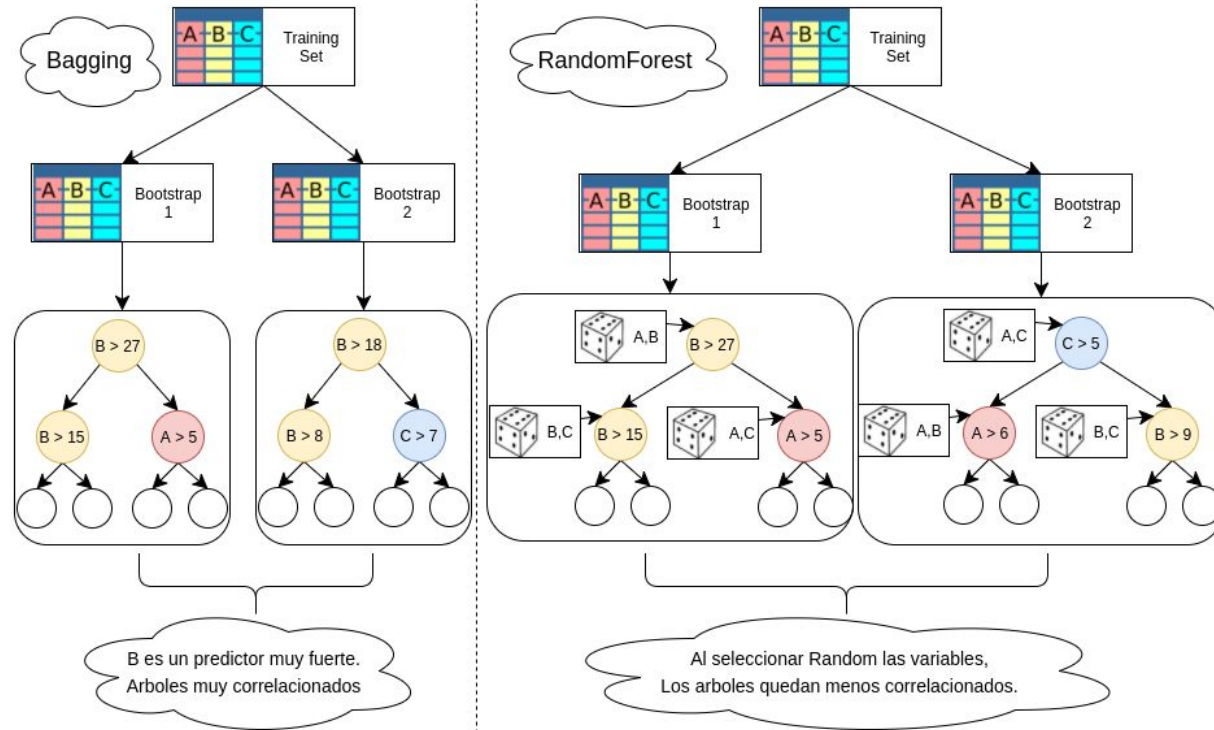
Bagging

A B C Training Set

A B C Bootstrap 1

A B C Bootstrap 2

B > 27

B > 15

A > 5

B > 18

B > 8

C > 7

B es un predictor muy fuerte. Arboles muy correlacionados

RandomForest

A B C Training Set

A B C Bootstrap 1

A B C Bootstrap 2

A,B

B > 27

B,C

B > 15

A,C

A > 5

A,C

C > 5

A,B

A > 6

B,C

B > 9

Al seleccionar Random las variables, Los arboles quedan menos correlacionados.